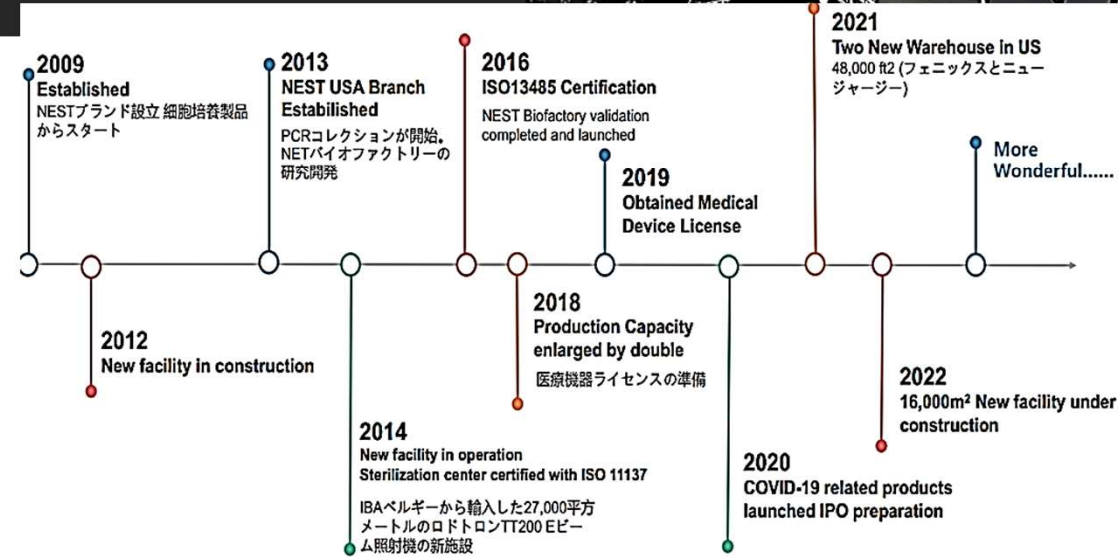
2009
Established
NESTブランド設立 細胞培養製品からスタート

2013
NEST USA Branch Estabilished
PCRコレクションが開始。NETバイオファクトリーの研究開発

2016
ISO13485 Certification
NEST Biofactory validation completed and launched

2021
Two New Warehouse in US
48,000 ft2 (フェニックスとニュージャージー)

2019
Obtained Medical Device License

More Wonderful......

2012
New facility in construction

2018
Production Capacity enlarged by double
医療機器ライセンスの準備

2022
16,000m² New facility under construction

2014
New facility in operation
Sterilization center certified with ISO 11137
IBAベルギーから輸入した27,000平方メートルのロドトロンTT200 Eビーム照射機の新施設

2020
COVID-19 related products launched IPO preparation